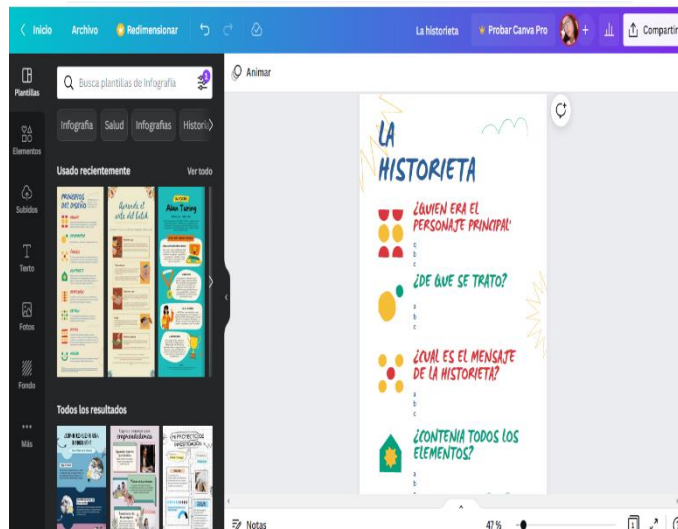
Inicio Archivo Redimensionar La historieta Probar Canva Pro Compartir

Plantillas
Elementos
Subidos
Texto
Fotos
Fondo
Más

Busca plantillas de Infografía

Infografía Salud Infografías Historia

Usado recientemente Ver todo

Todos los resultados

Animar

LA HISTORIETA

¿QUIEN ERA EL PERSONAJE PRINCIPAL?
a
b
c

¿DE QUE SE TRATO?
a
b
c

¿CUAL ES EL MENSAJE DE LA HISTORIETA?
a
b
c

¿CONTENIA TODOS LOS ELEMENTOS?
a
b

Notas 47 %